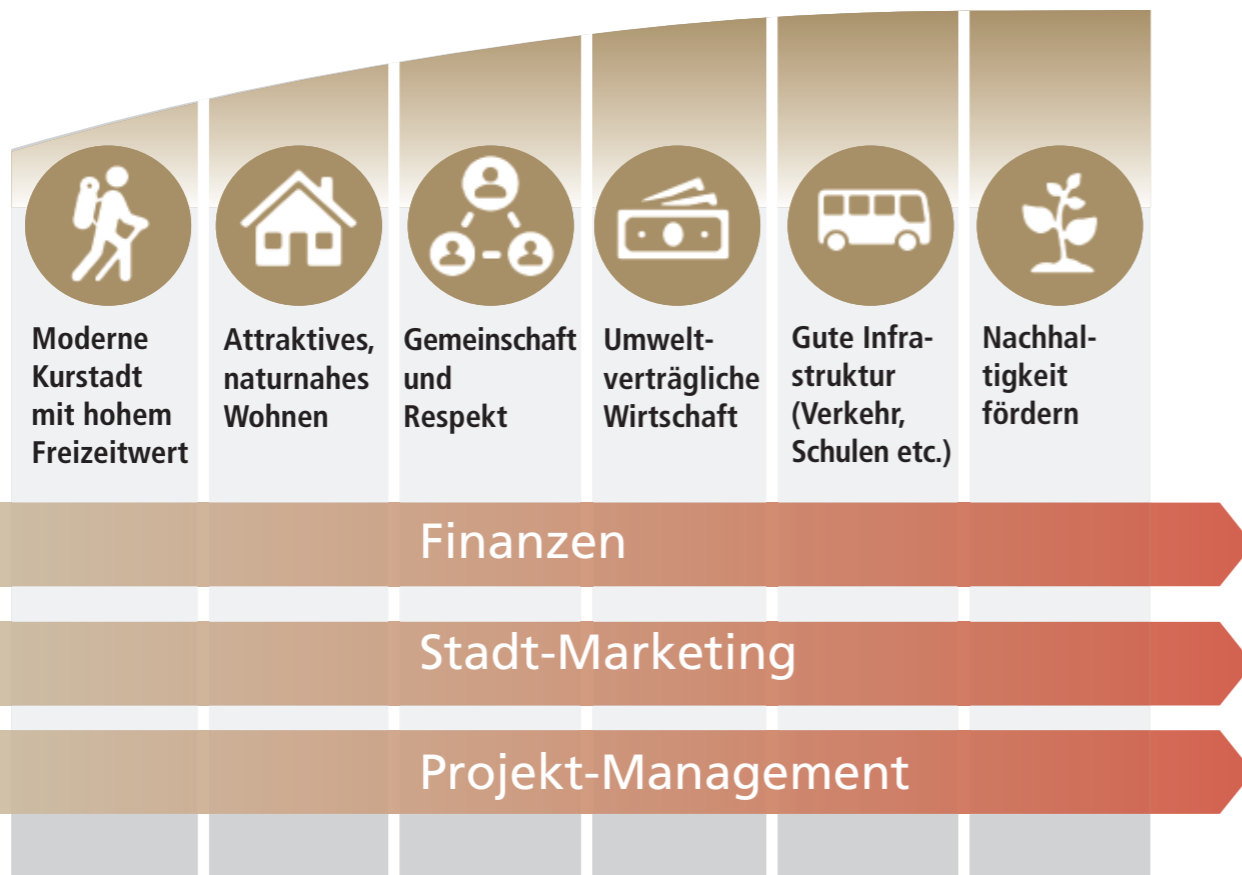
Moderne Kurstadt mit hohem Freizeitwert

Attraktives, naturnahes Wohnen

Gemeinschaft und Respekt

Umweltverträgliche Wirtschaft

Gute Infrastruktur (Verkehr, Schulen etc.)

Nachhaltigkeit fördern

Finanzen

Stadt-Marketing

Projekt-Management